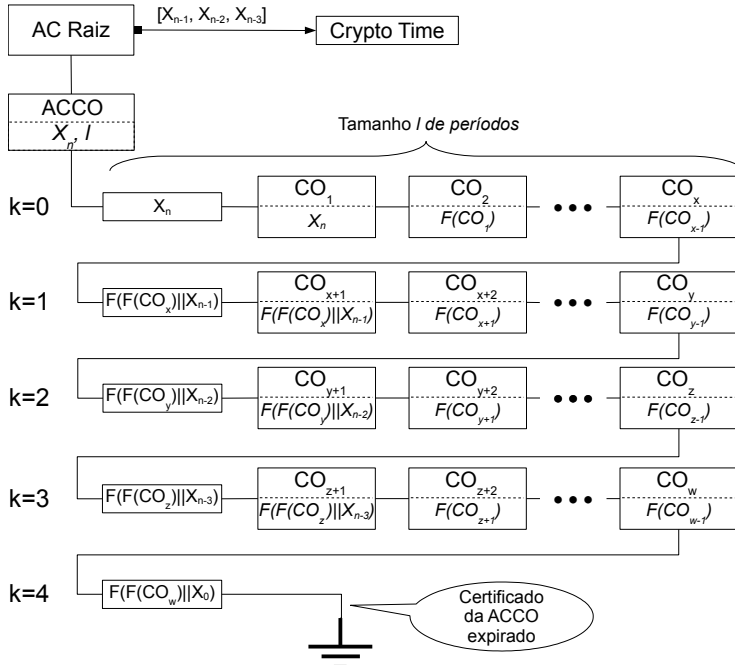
AC Raiz

$[X_{n-1}, X_{n-2}, X_{n-3}]$

Crypto Time

ACCO

$X_n, l$

Tamanho *l de períodos*

k=0

$X_n$

$CO_1$

$X_n$

$CO_2$

$F(CO_1)$

•••

$CO_x$

$F(CO_{x-1})$

k=1

$F(F(CO_x)||X_{n-1})$

$CO_{x+1}$

$F(F(CO_x)||X_{n-1})$

$CO_{x+2}$

$F(CO_{x+1})$

•••

$CO_y$

$F(CO_{y-1})$

k=2

$F(F(CO_y)||X_{n-2})$

$CO_{y+1}$

$F(F(CO_y)||X_{n-2})$

$CO_{y+2}$

$F(CO_{y+1})$

•••

$CO_z$

$F(CO_{z-1})$

k=3

$F(F(CO_z)||X_{n-3})$

$CO_{z+1}$

$F(F(CO_z)||X_{n-3})$

$CO_{z+2}$

$F(CO_{z+1})$

•••

$CO_w$

$F(CO_{w-1})$

k=4

$F(F(CO_w)||X_0)$

Certificado da ACCO expirado